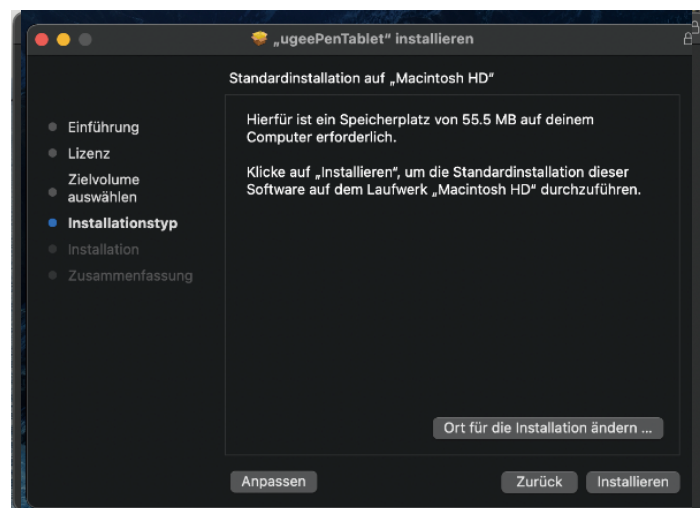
„ugeePenTablet“ installieren

Standardinstallation auf „Macintosh HD“

Einführung
Lizenz
Zielvolume auswählen
Installationstyp
Installation
Zusammenfassung

Hierfür ist ein Speicherplatz von 55.5 MB auf deinem Computer erforderlich.

Klicke auf „Installieren“, um die Standardinstallation dieser Software auf dem Laufwerk „Macintosh HD“ durchzuführen.

Ort für die Installation ändern ...

Anpassen

Zurück

Installieren